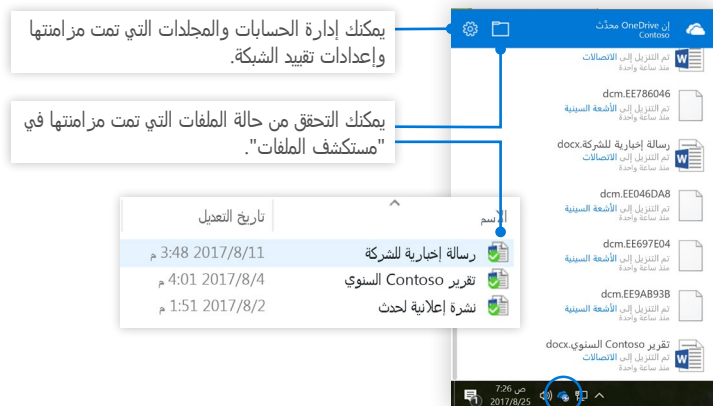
يمكنك إدارة الحسابات والمجلدات التي تمت مزامنتها وإعدادات تقييد الشبكة.

يمكنك التحقق من حالة الملفات التي تمت مزامنتها في "مستكشف الملفات".

إن OneDrive محدَث
Contoso

تم التنزيل إلى الاتصالات
منذ ساعة واحدة

dcm.EE786046
تم التنزيل إلى الأشعة السينية
منذ ساعة واحدة

رسالة إخبارية للشركة.docx
تم التنزيل إلى الاتصالات
منذ ساعة واحدة

dcm.EE046DA8
تم التنزيل إلى الأشعة السينية
منذ ساعة واحدة

dcm.EE697E04
تم التنزيل إلى الأشعة السينية
منذ ساعة واحدة

dcm.EE9AB93B
تم التنزيل إلى الأشعة السينية
منذ ساعة واحدة

تقرير Contoso السنوي.docx
تم التنزيل إلى الاتصالات
منذ ساعة واحدة

| الاسم | تاريخ التعديل |
|---|---|
| رسالة إخبارية للشركة | 2017/8/11 3:48 م |
| تقرير Contoso السنوي | 2017/8/4 4:01 م |
| نشرة إعلانية لحدث | 2017/8/2 1:51 م |

7:26 ص
2017/8/25